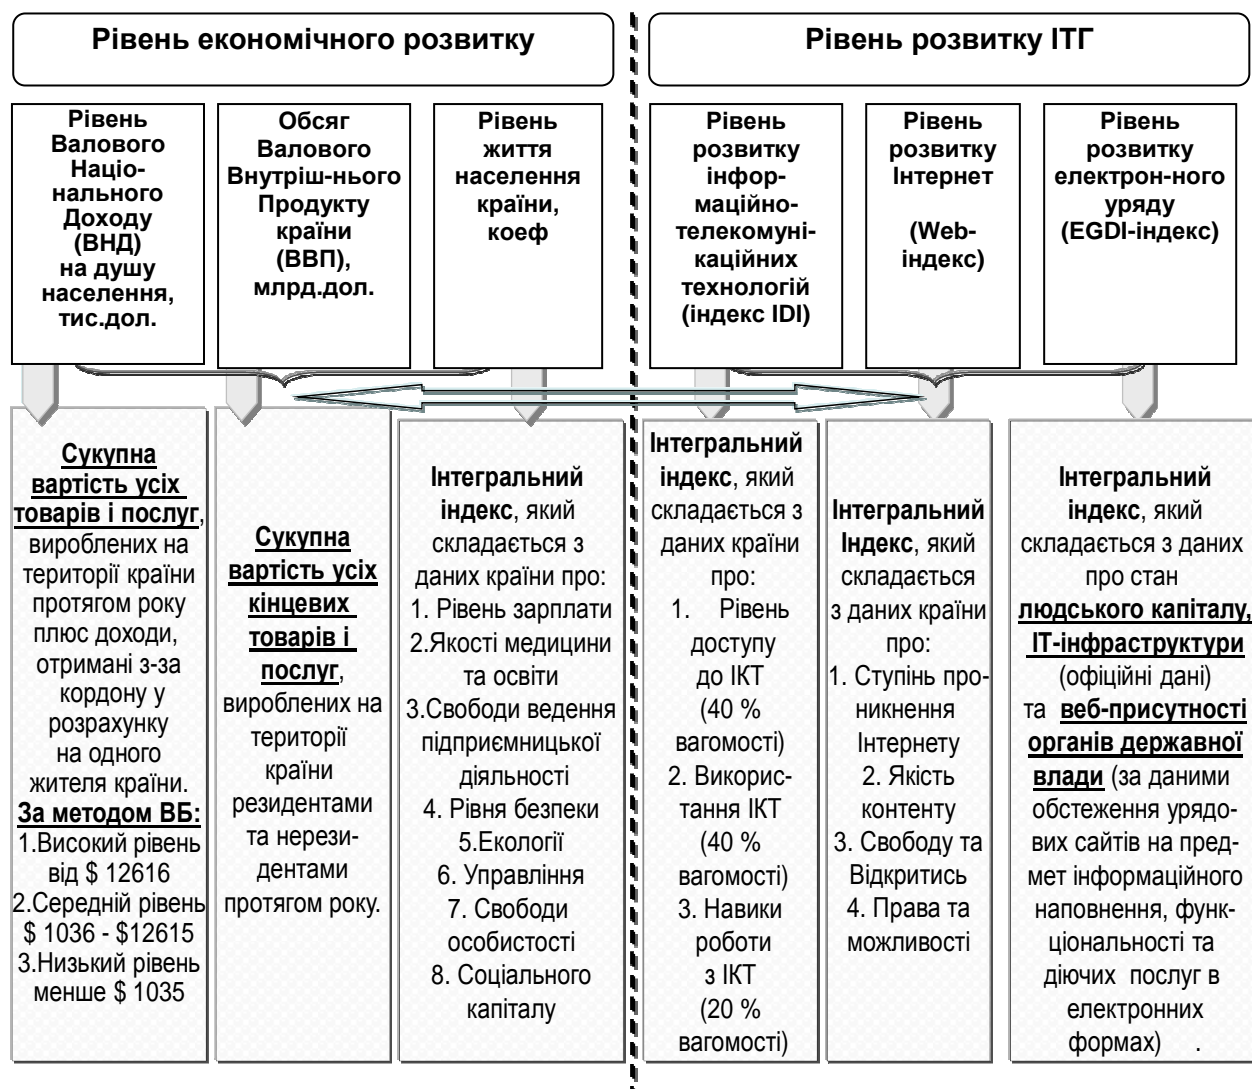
Рівень економічного розвитку

Рівень розвитку ІТГ

Рівень Валового Національного Доходу (ВНД) на душу населення, тис.дол.

Обсяг Валового Внутріш-нього Продукту країни (ВВП), млрд.дол.

Рівень життя населення країни, коеф

Рівень розвитку інформаційно-телекомунікаційних технологій (індекс IDI)

Рівень розвитку Інтернет (Web-індекс)

Рівень розвитку електрон-ного уряду (EGDI-індекс)

Сукупна вартість усіх товарів і послуг, вироблених на території країни протягом року плюс доходи, отримані з-за кордону у розрахунку на одного жителя країни.
За методом ВБ:
1.Високий рівень від $ 12616
2.Середній рівень $ 1036 - $12615
3.Низький рівень менше $ 1035

Сукупна вартість усіх кінцевих товарів і послуг, вироблених на території країни резидентами та нерезидентами протягом року.

Інтегральний індекс, який складається з даних країни про:
1. Рівень зарплати
2.Якості медицини та освіти
3.Свободи ведення підприємницької діяльності
4. Рівня безпеки
5.Екології
6. Управління
7. Свободи особистості
8. Соціального капіталу

Інтегральний індекс, який складається з даних країни про:
1. Рівень доступу до ІКТ (40 % вагомості)
2. Використання ІКТ (40 % вагомості)
3. Навики роботи з ІКТ (20 % вагомості)

Інтегральний Індекс, який складається з даних країни про:
1. Ступінь проникнення Інтернету
2. Якість контенту
3. Свободу та Відкритись
4. Права та можливості

Інтегральний індекс, який складається з даних про стан людського капіталу, ІТ-інфраструктури (офіційні дані) та веб-присутності органів державної влади (за даними обстеження урядових сайтів на предмет інформаційного наповнення, функціональності та діючих послуг в електронних формах) .